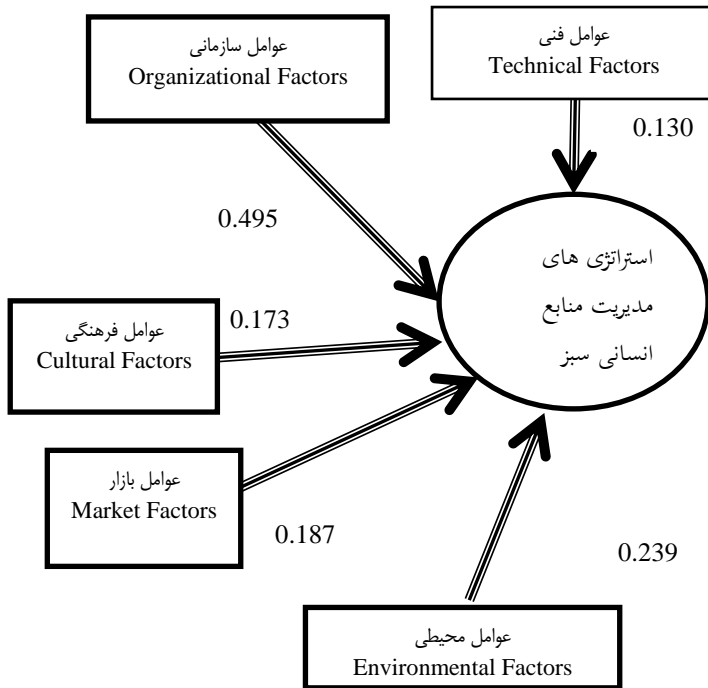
عوامل سازمانی
Organizational Factors

عوامل فنی
Technical Factors

0.130

0.495

استراتژی های مدیریت منابع انسانی سبز

0.173

عوامل فرهنگی
Cultural Factors

عوامل بازار
Market Factors

0.187

0.239

عوامل محیطی
Environmental Factors